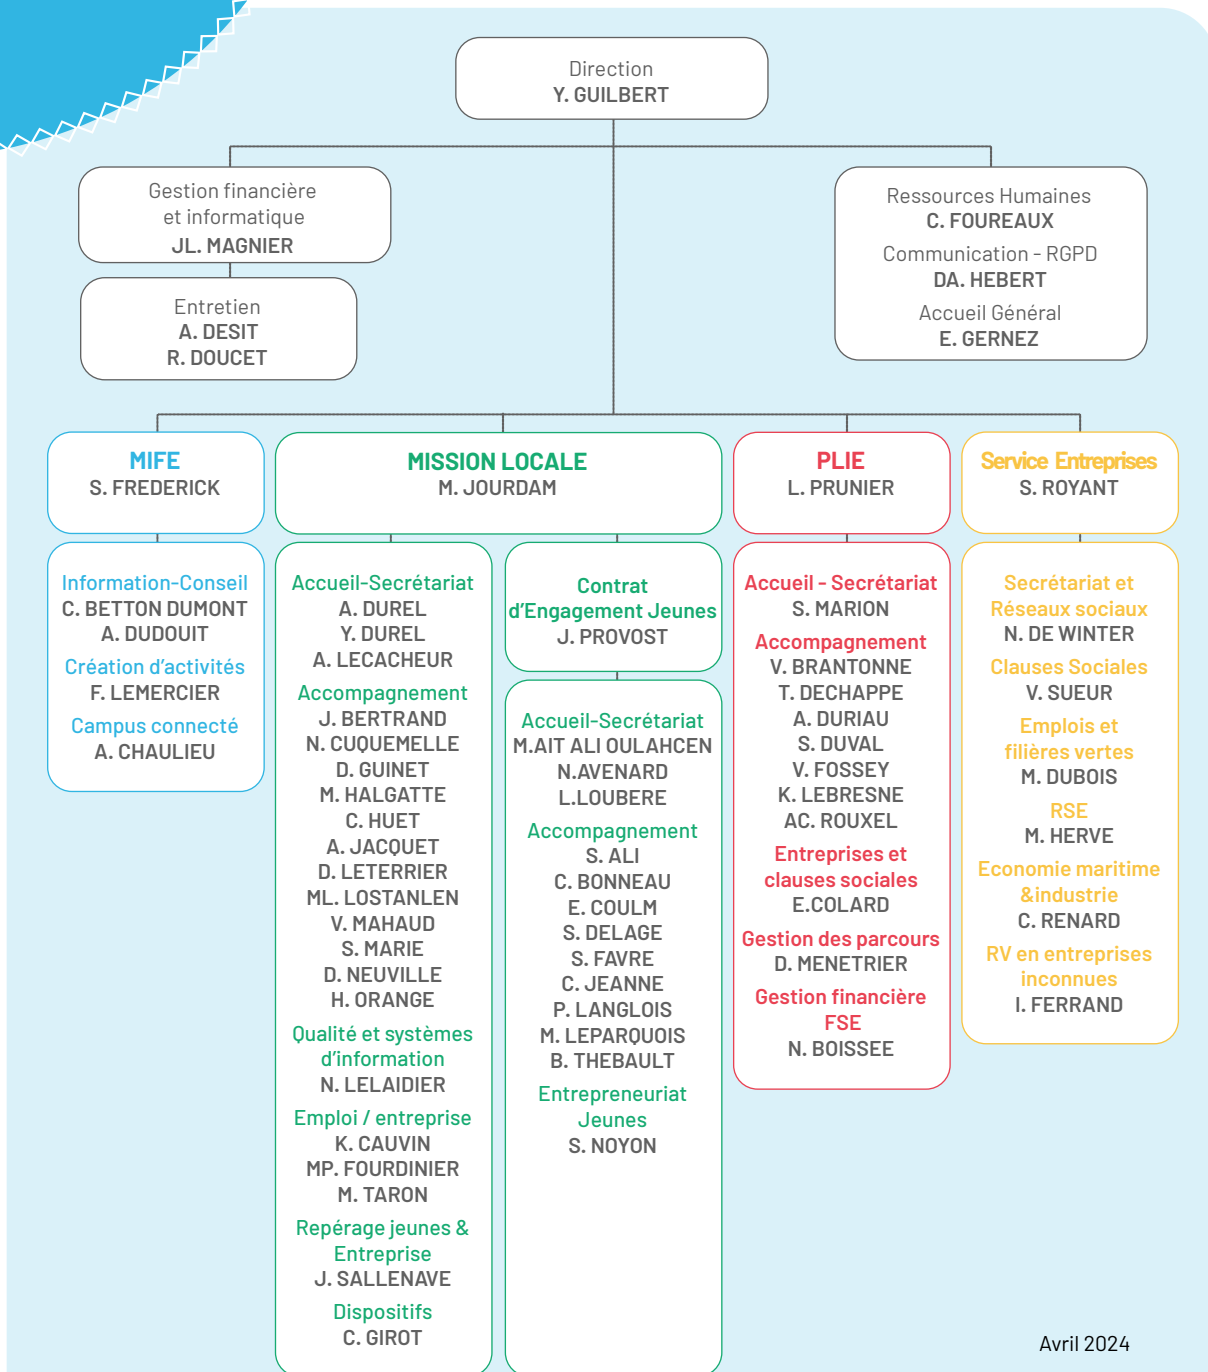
Direction
Y. GUILBERT

Gestion financière et informatique
JL. MAGNIER

Entretien
A. DESIT
R. DOUCET

Ressources Humaines
C. FOUREAUX
Communication - RGPD
DA. HEBERT
Accueil Général
E. GERNEZ

MIFE
S. FREDERICK

Information-Conseil
C. BETTON DUMONT
A. DUDOUIT
Création d'activités
F. LEMERCIER
Campus connecté
A. CHAULIEU

MISSION LOCALE
M. JOURDAM

Accueil-Secrétariat
A. DUREL
Y. DUREL
A. LECACHEUR
Accompagnement
J. BERTRAND
N. CUQUEMELLE
D. GUINET
M. HALGATTE
C. HUET
A. JACQUET
D. LETERRIER
ML. LOSTANLEN
V. MAHAUD
S. MARIE
D. NEUVILLE
H. ORANGE
Qualité et systèmes d'information
N. LELAIDIER
Emploi / entreprise
K. CAUVIN
MP. FOURDINIER
M. TARON
Repérage jeunes & Entreprise
J. SALLENAVE
Dispositifs
C. GIROT

Contrat d'Engagement Jeunes
J. PROVOST

Accueil-Secrétariat
M.AIT ALI OULAHCEN
N.AVENARD
L.LOUBERE
Accompagnement
S. ALI
C. BONNEAU
E. COULM
S. DELAGE
S. FAVRE
C. JEANNE
P. LANGLOIS
M. LEPARQUOIS
B. THEBAULT
Entrepreneuriat Jeunes
S. NOYON

PLIE
L. PRUNIER

Accueil - Secrétariat
S. MARION
Accompagnement
V. BRANTONNE
T. DECHAPPE
A. DURIAU
S. DUVAL
V. FOSSEY
K. LEBRESNE
AC. ROUXEL
Entreprises et clauses sociales
E.COLARD
Gestion des parcours
D. MENETRIER
Gestion financière FSE
N. BOISSEE

Service Entreprises
S. ROYANT

Secrétariat et Réseaux sociaux
N. DE WINTER
Clauses Sociales
V. SUEUR
Emplois et filières vertes
M. DUBOIS
RSE
M. HERVE
Economie maritime &industrie
C. RENARD
RV en entreprises inconnues
I. FERRAND

Avril 2024